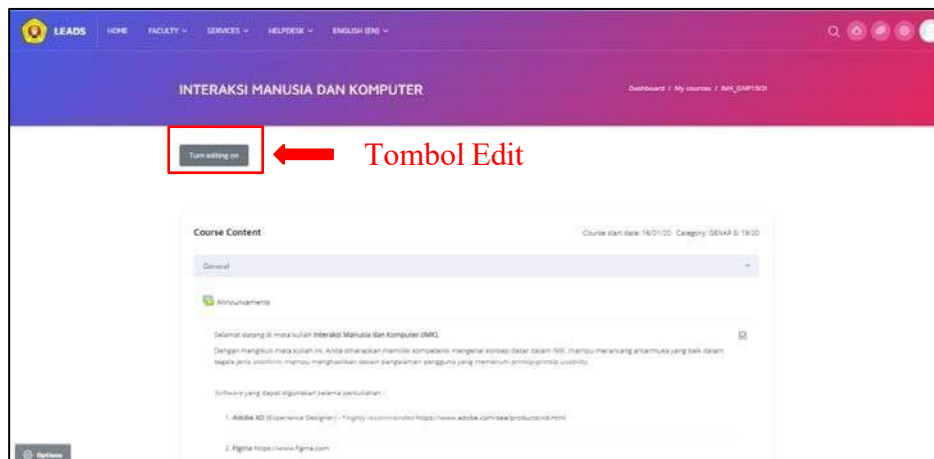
LEADS HOME FACULTY SERVICES HELPDESK ENGLISH (EN)

INTERAKSI MANUSIA DAN KOMPUTER

Dashboard / My courses / IMK_GNP1920

Turn editing on

Tombol Edit

Course Content

Course start date: 18/01/20 Category: GENAP SI 19/20

General

Announcements

Selamat datang di mata kuliah Interaksi Manusia dan Komputer (IMK).

Dengan mengikuti mata kuliah ini, Anda diharapkan memiliki kompetensi mengenai konsep dasar dalam IMK, mampu merancang antarmuka yang baik dalam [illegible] mampu menghasilkan desain pengalaman pengguna yang memenuhi prinsip-prinsip usability.

Software yang dapat digunakan selama perkuliahan :

1. Adobe XD (Experience Designer) - *highly recommended https://www.adobe.com/sea/products/xd.html

2. Figma https://www.figma.com

Options